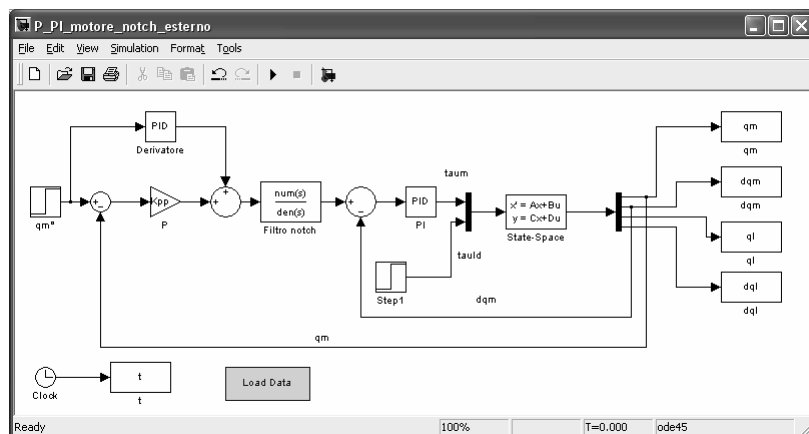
P_PI_motore_notch_esterno

File Edit View Simulation Format Tools

PID
Derivatore

qm*

Kpp
P

$\frac{num(s)}{den(s)}$
Filtro notch

PID
PI

taum

tauld

Step1

x' = Ax+Bu
y = Cx+Du
State-Space

dqm

qm

qm
qm

dqm
dqm

ql
ql

dql
dql

Clock

t
t

Load Data

Ready

100%

T=0.000

ode45